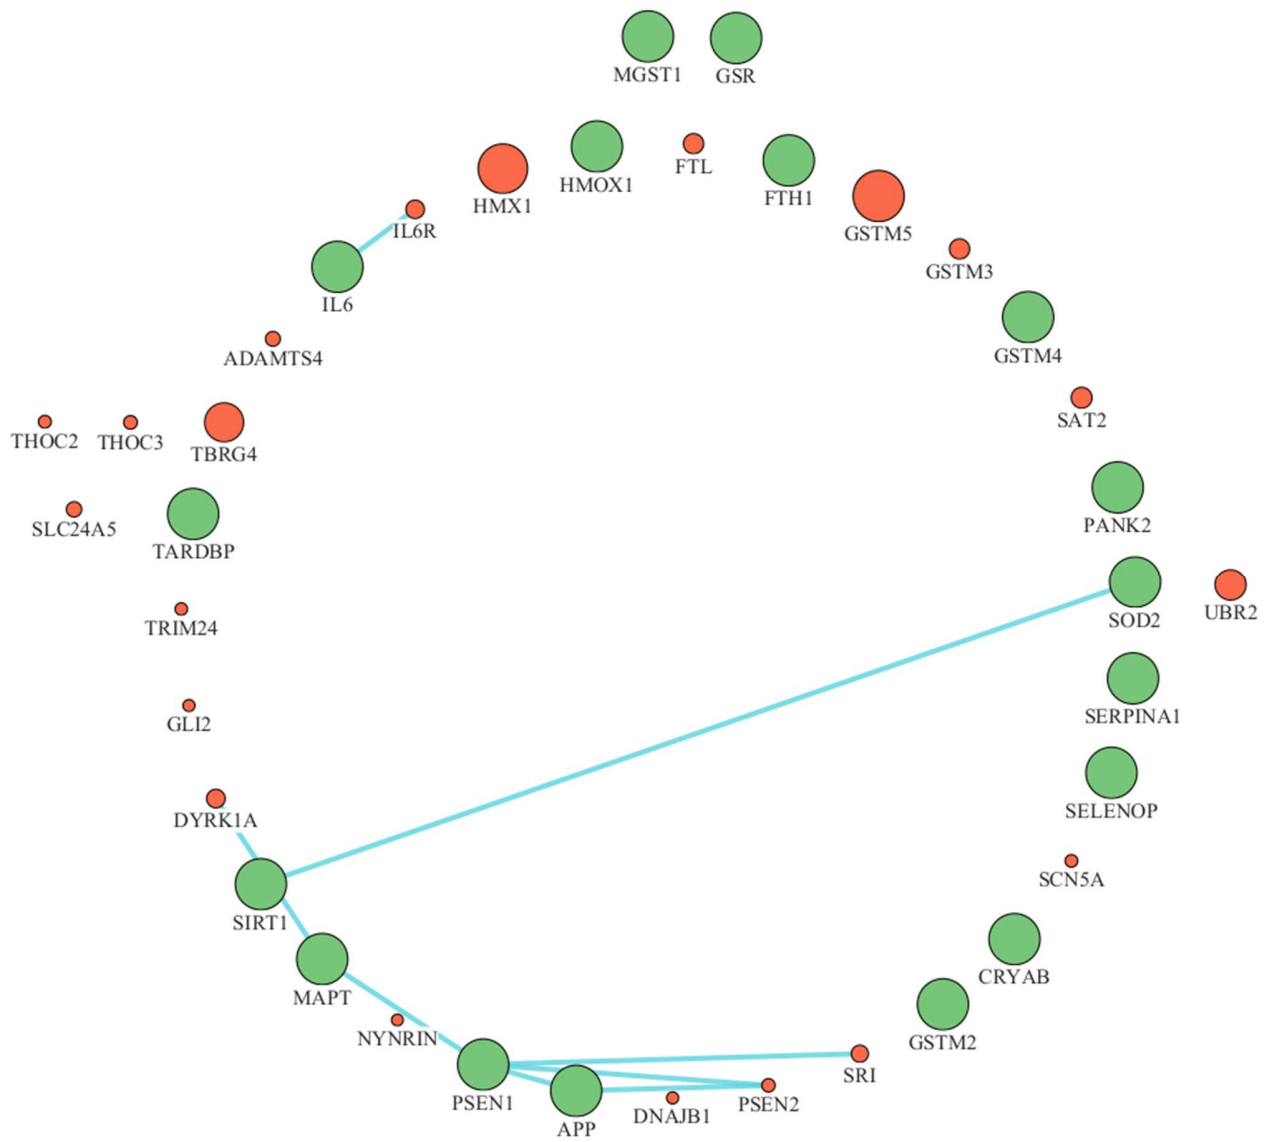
MGST1
GSR
HMOX1
FTL
FTH1
HMX1
GSTM5
IL6R
GSTM3
IL6
GSTM4
ADAMTS4
SAT2
THOC2
THOC3
TBRG4
PANK2
SLC24A5
TARDBP
SOD2
UBR2
TRIM24
SERPINA1
GLI2
SELENOP
DYRK1A
SCN5A
SIRT1
CRYAB
MAPT
GSTM2
NYNRIN
SRI
PSEN1
DNAJB1
PSEN2
APP